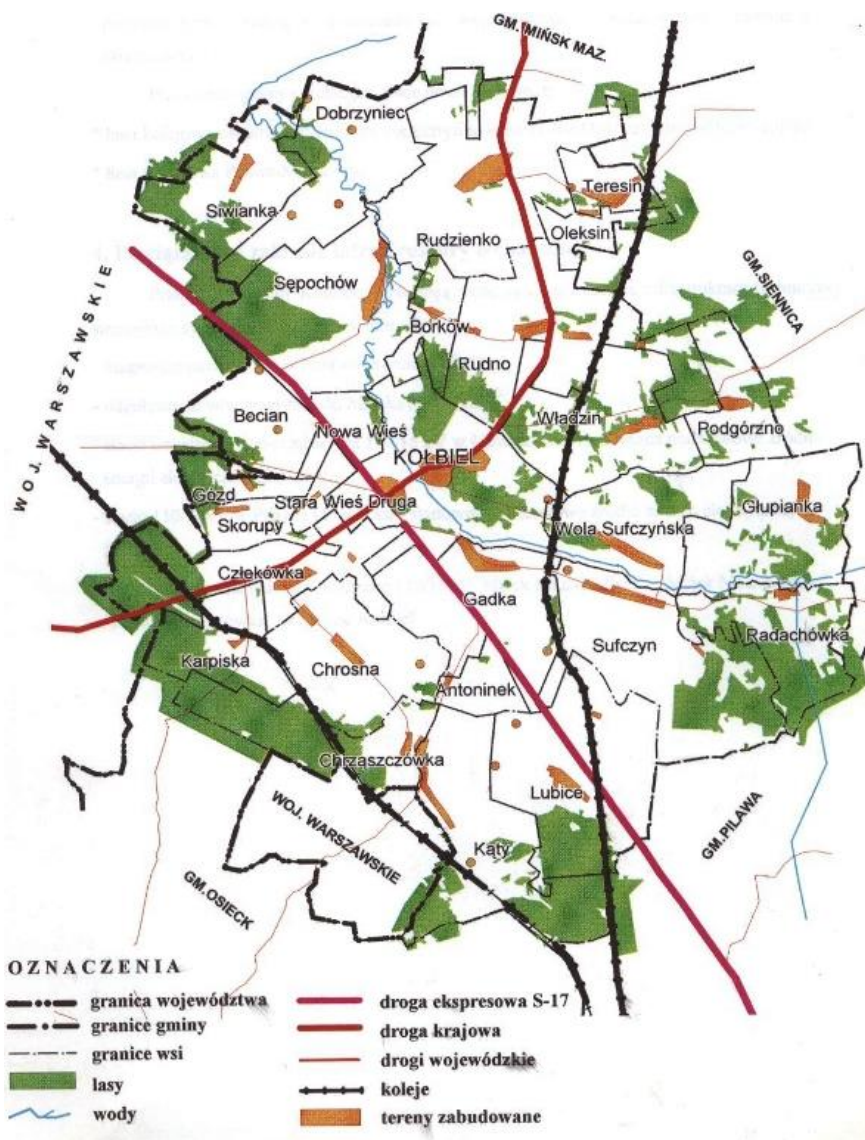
GM. MIŃSK MAZ.

Dobrzyniec

Teresin

Siwianka

Oleksin

Rudzienko

GM. SIENNICA

Sępochów

WOJ. WARSZAWSKIE

Borków

Rudno

Władzin

Becian

Podgórzno

Nowa Wieś

KOŁBIEL

Gózd

Stara Wieś Druga

Głupianka

Skorupy

Wola Sufczyńska

Człekówka

Gadka

Sufczyn

Radachówka

Karpiska

Chrosna

Antoninek

Chrząszczówka

WOJ. WARSZAWSKIE

Lubice

GM. PILAWA

Kąty

GM. OSIECK

OZNACZENIA

granica województwa

granice gminy

granice wsi

lasy

wody

droga ekspresowa S-17

droga krajowa

drogi wojewódzkie

koleje

tereny zabudowane